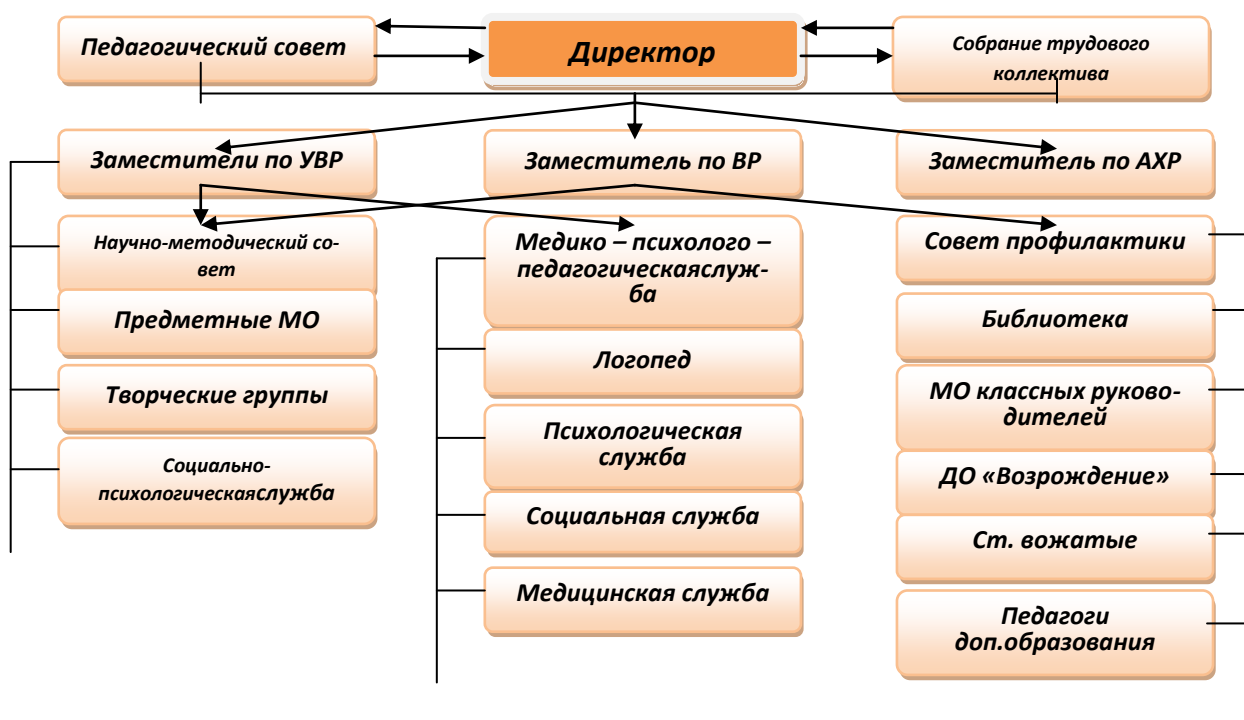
Педагогический совет

Директор

Собрание трудового коллектива

Заместители по УВР

Заместитель по ВР

Заместитель по АХР

Научно-методический совет

Предметные МО

Творческие группы

Социально-психологическаяслужба

Медико – психолого – педагогическаяслужба

Логопед

Психологическая служба

Социальная служба

Медицинская служба

Совет профилактики

Библиотека

МО классных руководителей

ДО «Возрождение»

Ст. вожатые

Педагоги доп.образования